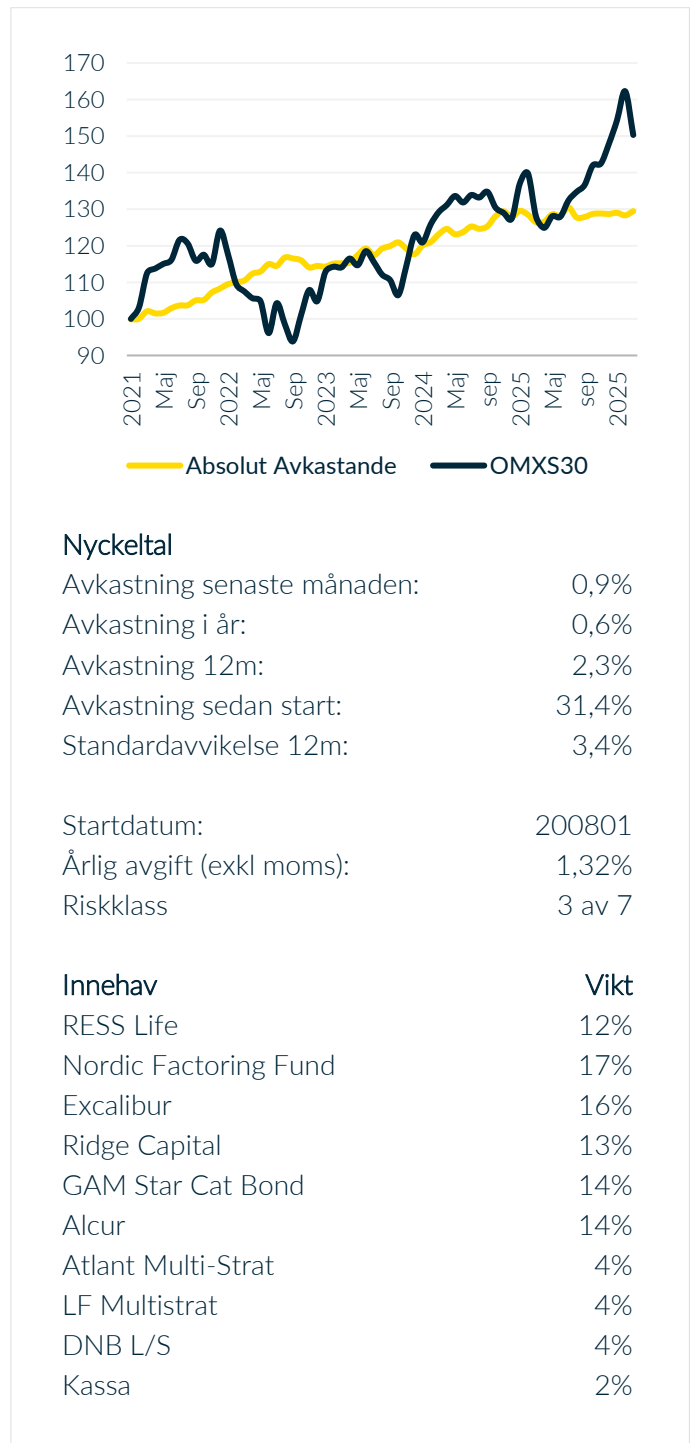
170
160
150
140
130
120
110
100
90

2021 Maj Sep 2022 Maj Sep 2023 Maj Sep 2024 Maj sep 2025 Maj sep 2025

Absolut Avkastande OMXS30

Nyckeltal

| | |
|---|---|
| Avkastning senaste månaden: | 0,9% |
| Avkastning i år: | 0,6% |
| Avkastning 12m: | 2,3% |
| Avkastning sedan start: | 31,4% |
| Standardavvikelse 12m: | 3,4% |

| | |
|---|---|
| Startdatum: | 200801 |
| Årlig avgift (exkl moms): | 1,32% |
| Riskklass | 3 av 7 |

| Innehav | Vikt |
|---|---|
| RESS Life | 12% |
| Nordic Factoring Fund | 17% |
| Excalibur | 16% |
| Ridge Capital | 13% |
| GAM Star Cat Bond | 14% |
| Alcur | 14% |
| Atlant Multi-Strat | 4% |
| LF Multistrat | 4% |
| DNB L/S | 4% |
| Kassa | 2% |